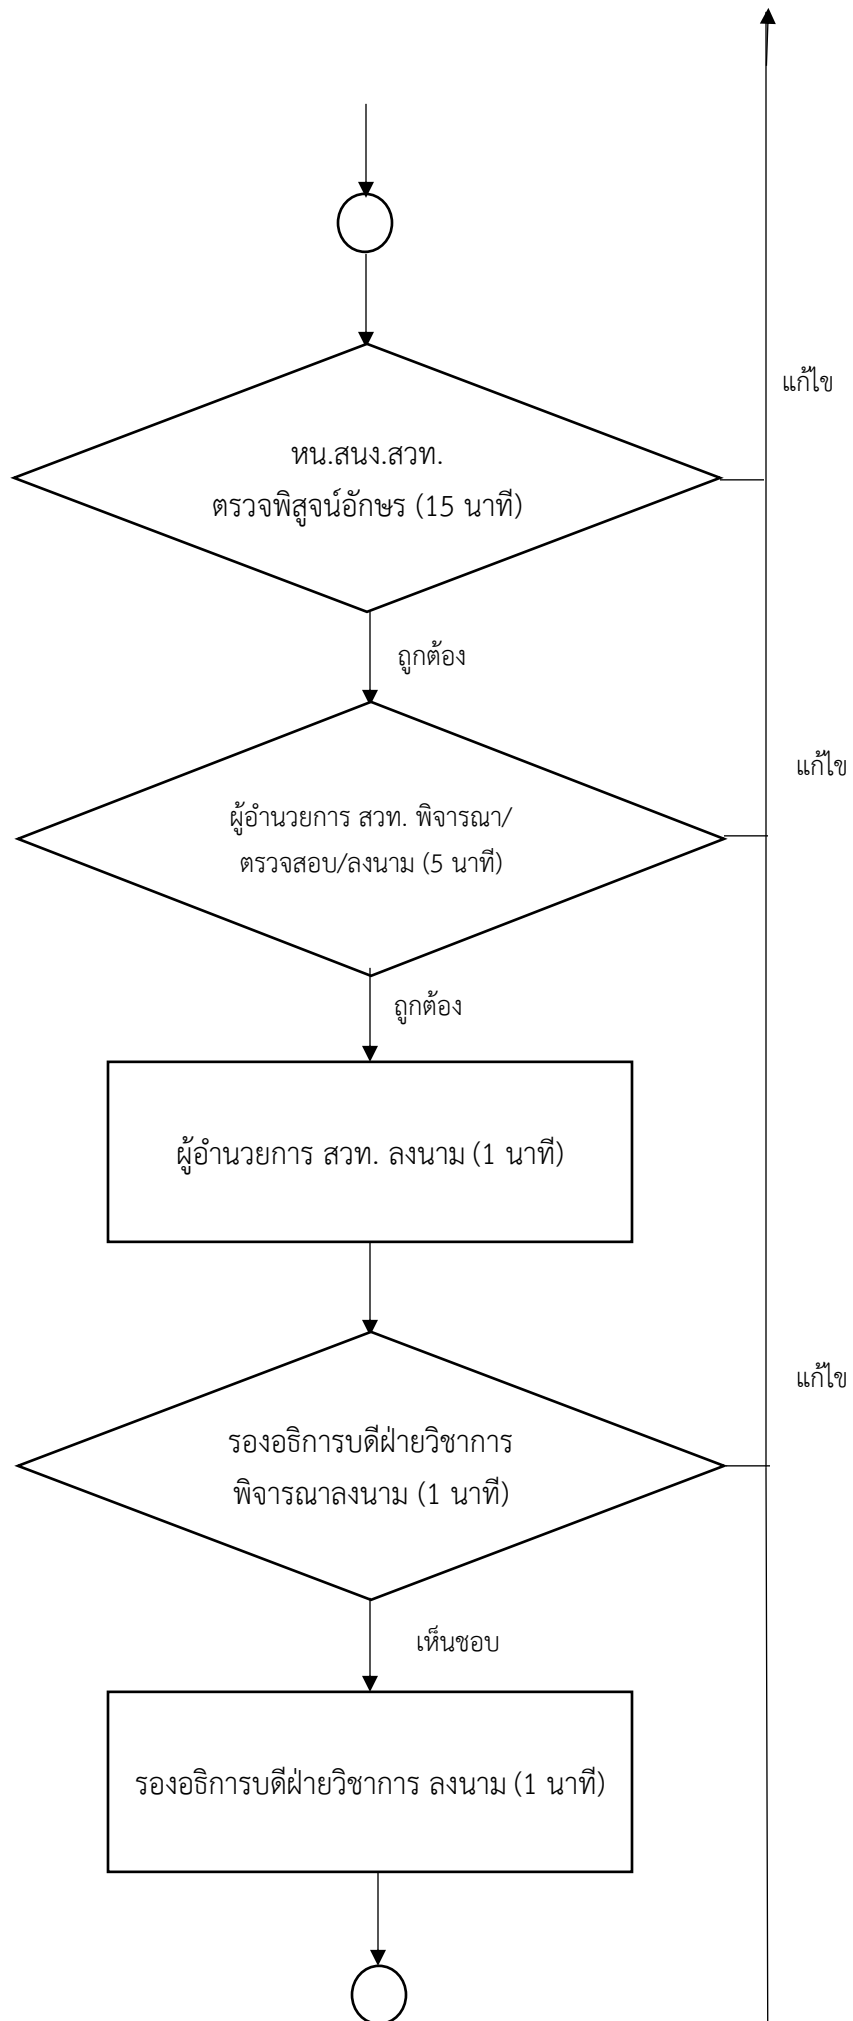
แก้ไข

หน.สนง.สวท.
ตรวจพิสูจน์อักษร (15 นาที)

ถูกต้อง

แก้ไข

ผู้อำนวยการ สวท. พิจารณา/
ตรวจสอบ/ลงนาม (5 นาที)

ถูกต้อง

ผู้อำนวยการ สวท. ลงนาม (1 นาที)

แก้ไข

รองอธิการบดีฝ่ายวิชาการ
พิจารณาลงนาม (1 นาที)

เห็นชอบ

รองอธิการบดีฝ่ายวิชาการ ลงนาม (1 นาที)